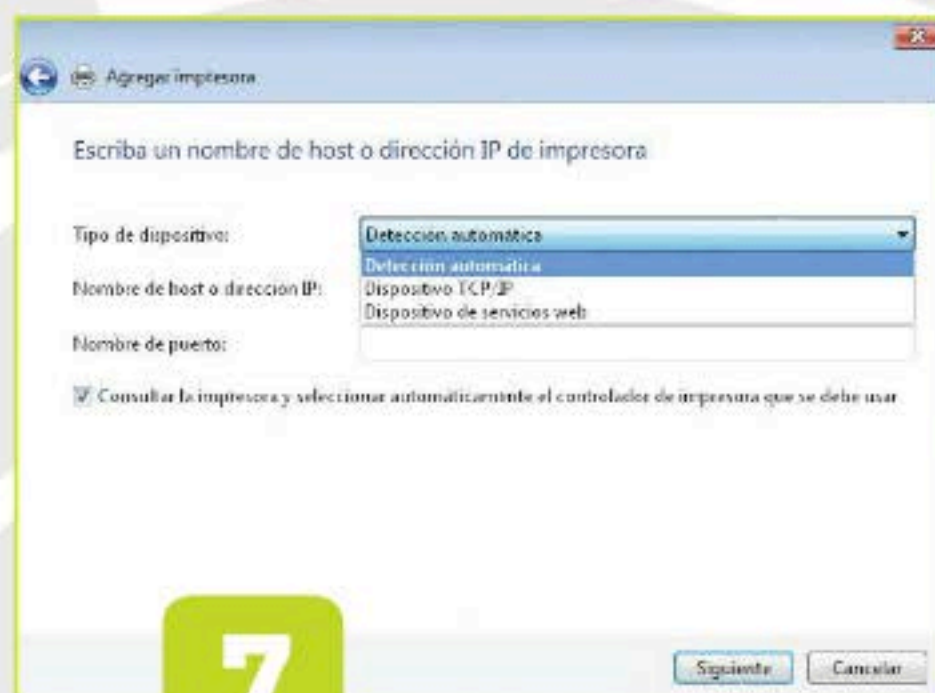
Agregar impresora

Escriba un nombre de host o dirección IP de impresora

Tipo de dispositivo:

Deteccion automatica

Deteccion automatica
Dispositivo TCP/IP
Dispositivo de servicios web

Nombre de host o direccion IP:

Nombre de puerto:

Consultar la impresora y seleccionar automáticamente el controlador de impresora que se debe usar

7

Siguiente

Cancelar